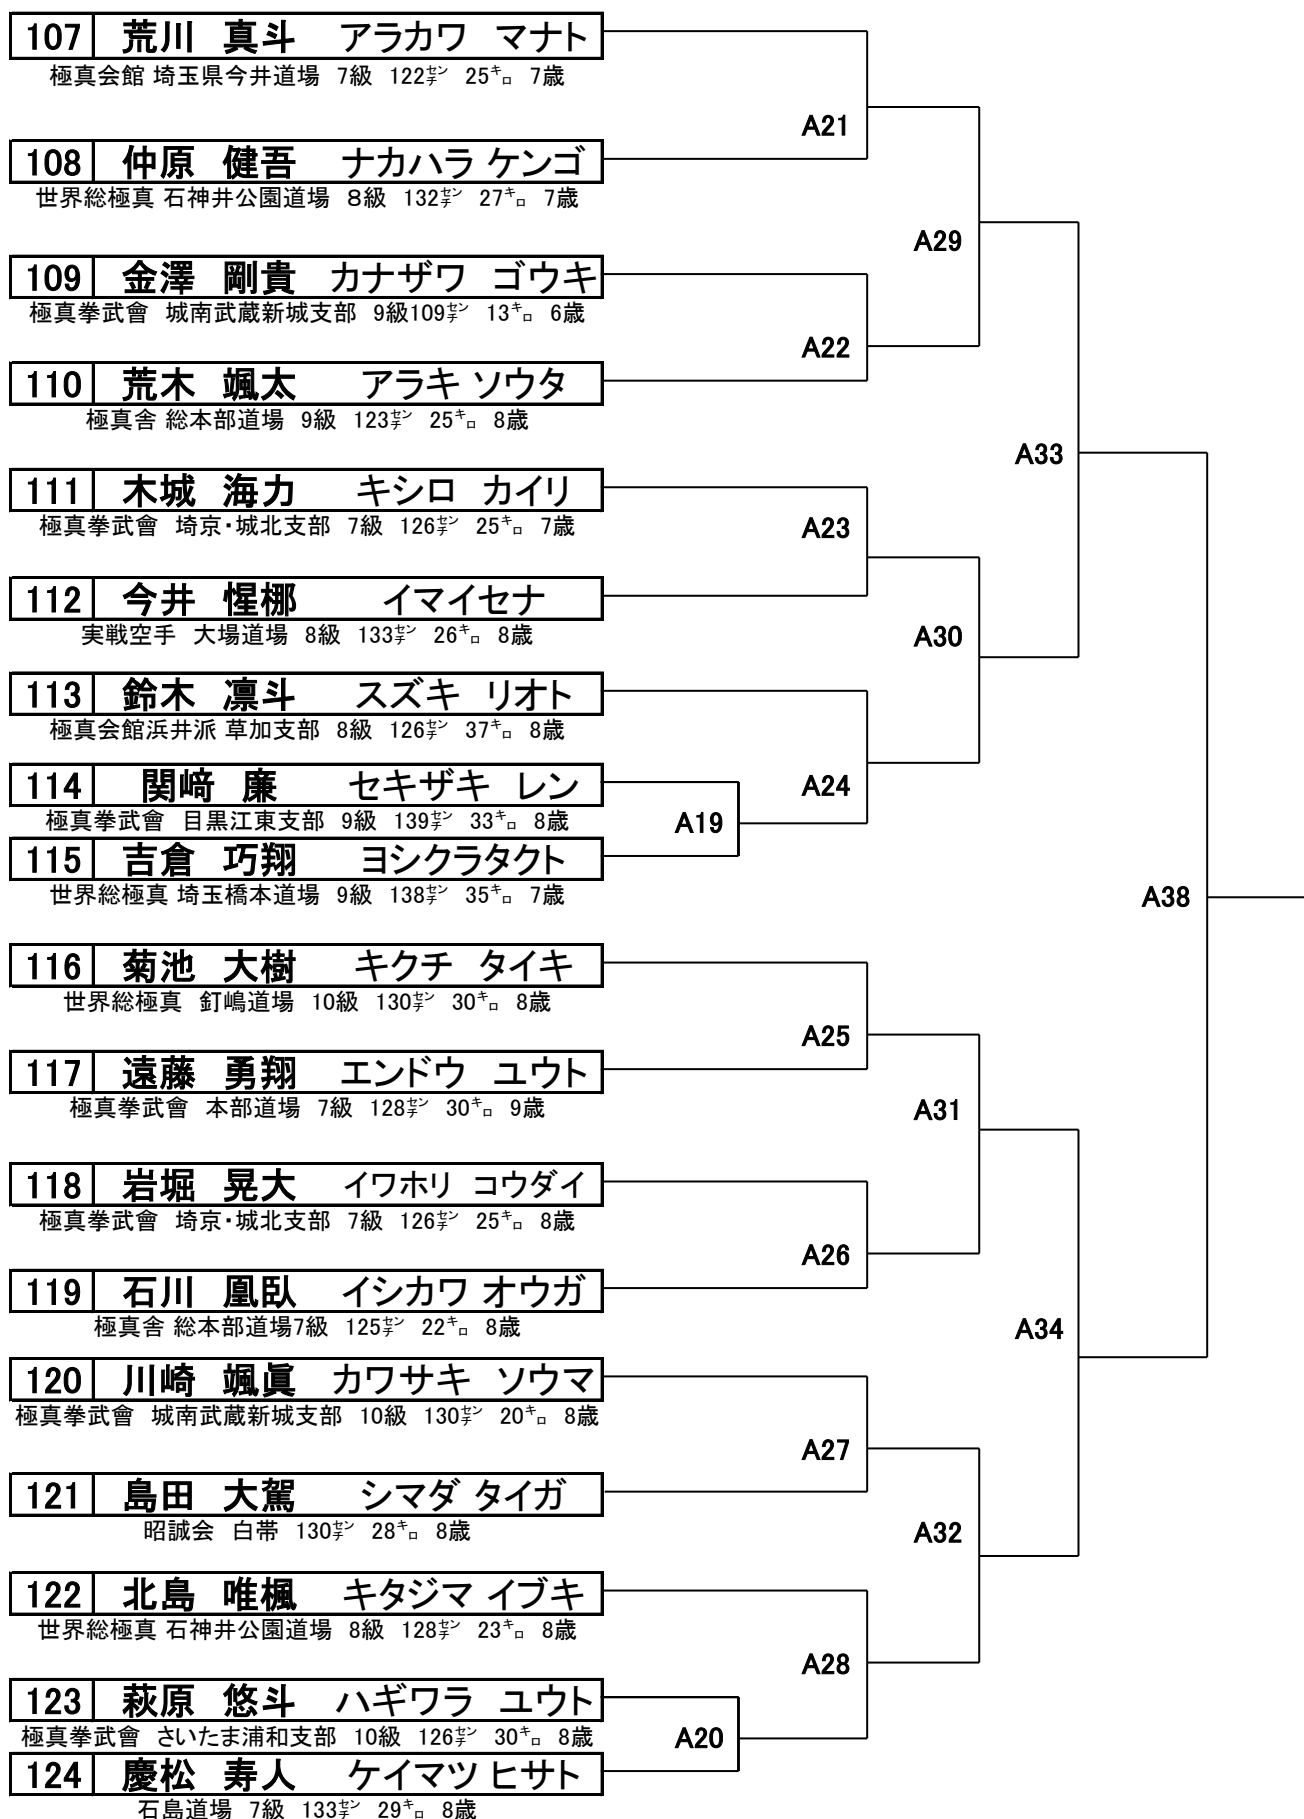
| 107 | 荒川 真斗 アラカワ マナト |
|---|---|

極真会館 埼玉県今井道場 7級 122ｾﾝﾁ 25ｷﾛ 7歳

| 108 | 仲原 健吾 ナカハラ ケンゴ |
|---|---|

世界総極真 石神井公園道場 8級 132ｾﾝﾁ 27ｷﾛ 7歳

| 109 | 金澤 剛貴 カナザワ ゴウキ |
|---|---|

極真拳武會 城南武蔵新城支部 9級109ｾﾝﾁ 13ｷﾛ 6歳

| 110 | 荒木 颯太 アラキ ソウタ |
|---|---|

極真舎 総本部道場 9級 123ｾﾝﾁ 25ｷﾛ 8歳

| 111 | 木城 海力 キシロ カイリ |
|---|---|

極真拳武會 埼京・城北支部 7級 126ｾﾝﾁ 25ｷﾛ 7歳

| 112 | 今井 惺梛 イマイセナ |
|---|---|

実戦空手 大場道場 8級 133ｾﾝﾁ 26ｷﾛ 8歳

| 113 | 鈴木 凛斗 スズキ リオト |
|---|---|

極真会館浜井派 草加支部 8級 126ｾﾝﾁ 37ｷﾛ 8歳

| 114 | 関崎 廉 セキザキ レン |
|---|---|

極真拳武會 目黒江東支部 9級 139ｾﾝﾁ 33ｷﾛ 8歳

| 115 | 吉倉 巧翔 ヨシクラタクト |
|---|---|

世界総極真 埼玉橋本道場 9級 138ｾﾝﾁ 35ｷﾛ 7歳

| 116 | 菊池 大樹 キクチ タイキ |
|---|---|

世界総極真 釘嶋道場 10級 130ｾﾝﾁ 30ｷﾛ 8歳

| 117 | 遠藤 勇翔 エンドウ ユウト |
|---|---|

極真拳武會 本部道場 7級 128ｾﾝﾁ 30ｷﾛ 9歳

| 118 | 岩堀 晃大 イワホリ コウダイ |
|---|---|

極真拳武會 埼京・城北支部 7級 126ｾﾝﾁ 25ｷﾛ 8歳

| 119 | 石川 凰臥 イシカワ オウガ |
|---|---|

極真舎 総本部道場7級 125ｾﾝﾁ 22ｷﾛ 8歳

| 120 | 川崎 颯眞 カワサキ ソウマ |
|---|---|

極真拳武會 城南武蔵新城支部 10級 130ｾﾝﾁ 20ｷﾛ 8歳

| 121 | 島田 大駕 シマダ タイガ |
|---|---|

昭誠会 白帯 130ｾﾝﾁ 28ｷﾛ 8歳

| 122 | 北島 唯楓 キタジマ イブキ |
|---|---|

世界総極真 石神井公園道場 8級 128ｾﾝﾁ 23ｷﾛ 8歳

| 123 | 萩原 悠斗 ハギワラ ユウト |
|---|---|

極真拳武會 さいたま浦和支部 10級 126ｾﾝﾁ 30ｷﾛ 8歳

| 124 | 慶松 寿人 ケイマツ ヒサト |
|---|---|

石島道場 7級 133ｾﾝﾁ 29ｷﾛ 8歳

A21
A22
A23
A24
A19
A25
A26
A27
A28
A20
A29
A30
A31
A32
A33
A34
A38